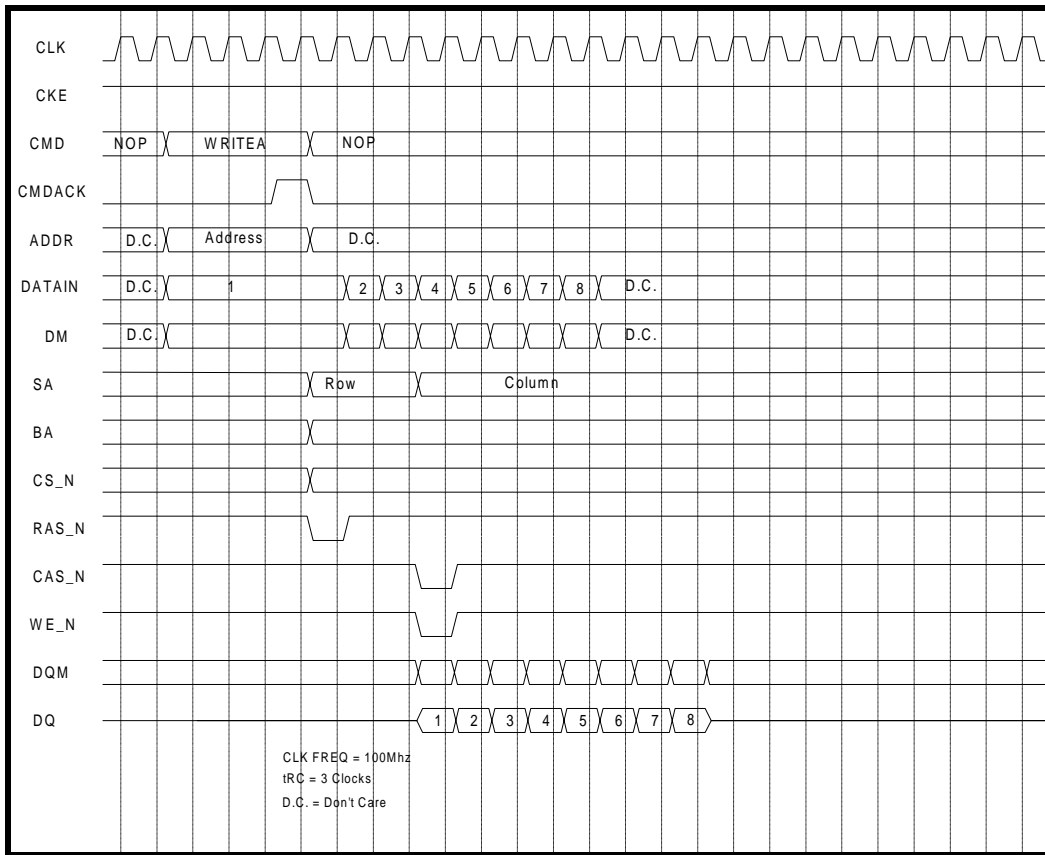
CLK

CKE

CMD NOP WRITEA NOP

CMDACK

ADDR D.C. Address D.C.

DATAIN D.C. 1 2 3 4 5 6 7 8 D.C.

DM D.C. D.C.

SA Row Column

BA

CS_N

RAS_N

CAS_N

WE_N

DQM

DQ 1 2 3 4 5 6 7 8

CLK FREQ = 100Mhz
tRC = 3 Clocks
D.C. = Don't Care